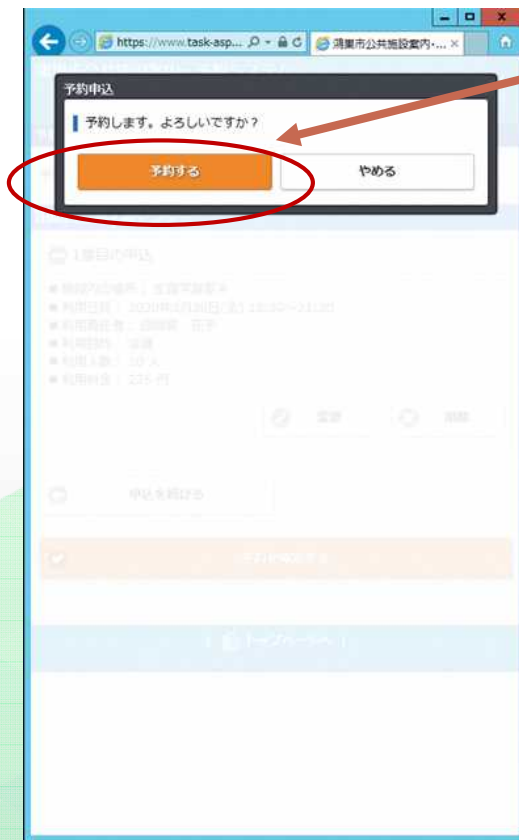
https://www.task-asp...

鴻巣市公共施設案内-...

予約申込

予約します。よろしいですか？

予約する

やめる

1件目の申込

■ 施設の場所：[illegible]
■ 利用日時：2020年1月30日(木) 18:30～21:30
■ 利用責任者：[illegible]
■ 利用目的：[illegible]
■ 利用人数：10 人
■ 利用料金：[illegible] 円

変更

削除

申込を続ける

上記内容で申込

トップページへ